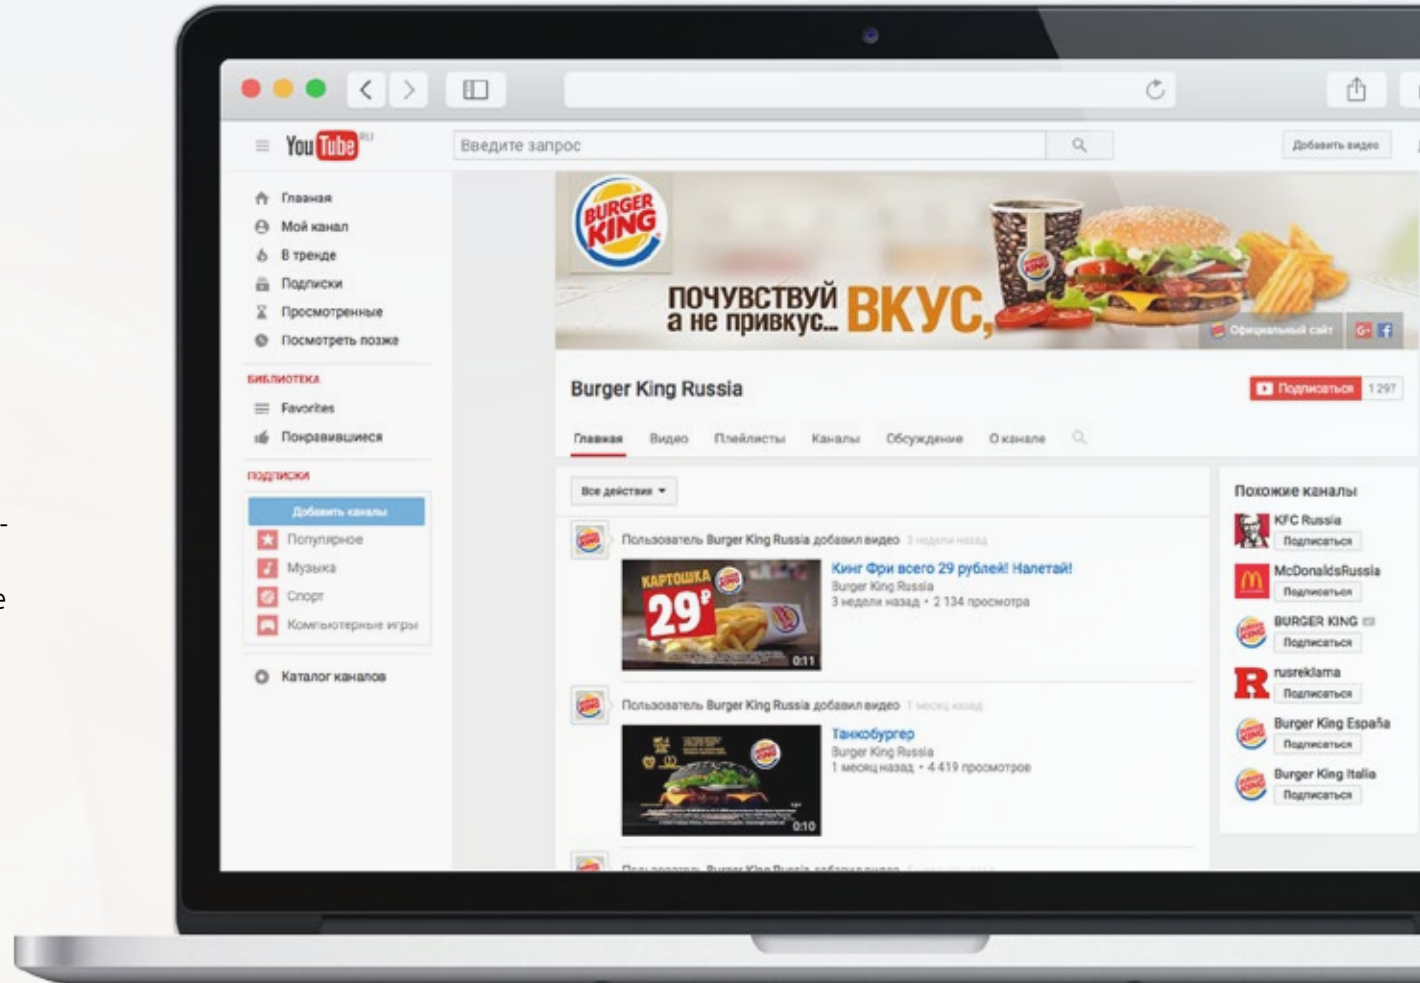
YouTube RU

Введите запрос

Добавить видео

Главная
Мой канал
В тренде
Подписки
Просмотренные
Посмотреть позже

БИБЛИОТЕКА
Favorites
Понравившиеся

ПОДПИСКИ
Добавить каналы
Популярное
Музыка
Спорт
Компьютерные игры

Каталог каналов

BURGER KING

ПОЧУВСТВУЙ ВКУС, а не привкус...

Официальный сайт

Burger King Russia

Подписаться 1 297

Главная Видео Плейлисты Каналы Обсуждение О канале

Все действия

Пользователь Burger King Russia добавил видео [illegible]

КАРТОШКА 29₽ 0:11

Кинг Фри всего 29 рублей! Налетай!
Burger King Russia
3 недели назад • 2 134 просмотра

Пользователь Burger King Russia добавил видео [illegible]

0:10

Танкобургер
Burger King Russia
1 месяц назад • 4 419 просмотров

Похожие каналы
KFC Russia
Подписаться
McDonaldsRussia
Подписаться
BURGER KING
Подписаться
rusreklama
Подписаться
Burger King España
Подписаться
Burger King Italia
Подписаться